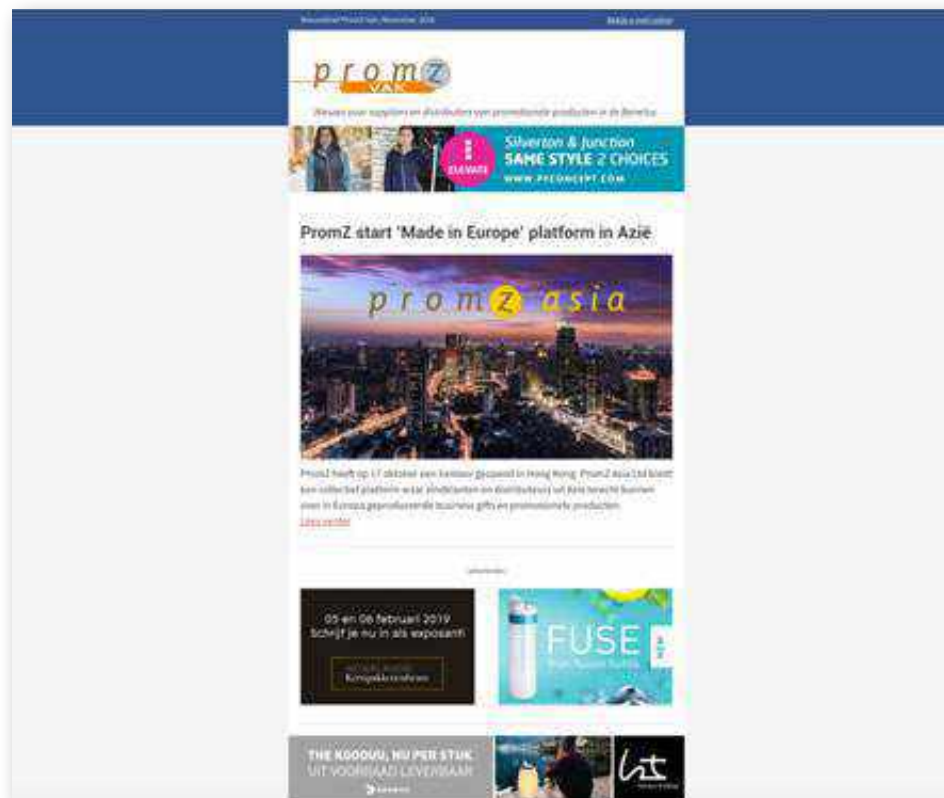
Nieuwsbrief PromZ Vak, November 2018 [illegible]

promZ VAK

Nieuws voor suppliers en distributeurs van promotionele producten in de Benelux

DAIWA Silverton & Junction SAME STYLE 2 CHOICES WWW.PFCONCEPT.COM

PromZ start 'Made in Europe' platform in Azië

promZ asia

PromZ heeft op 17 oktober een kantoor geopend in Hong Kong. PromZ Asia Ltd biedt een collectief platform waar eindklanten en distributeurs uit Azië terecht kunnen voor in Europa geproduceerde business gifts en promotionele producten.
Lees verder

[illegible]

05 en 06 februari 2019 Schrijf je nu in als exposant!

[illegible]

FUSE

THE KOODUU, NU PER STUK UIT VOORRAAD LEVERBAAR

lit